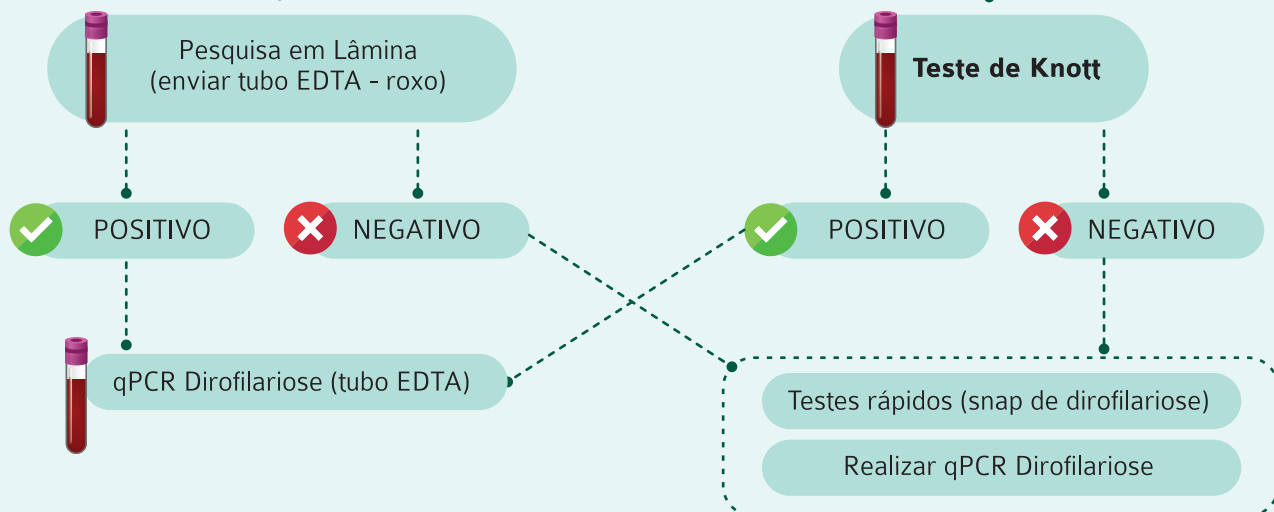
Pesquisa em Lâmina
(enviar tubo EDTA - roxo)

Teste de Knott

POSITIVO

NEGATIVO

POSITIVO

NEGATIVO

qPCR Dirofilariose (tubo EDTA)

Testes rápidos (snap de dirofilariose)

Realizar qPCR Dirofilariose